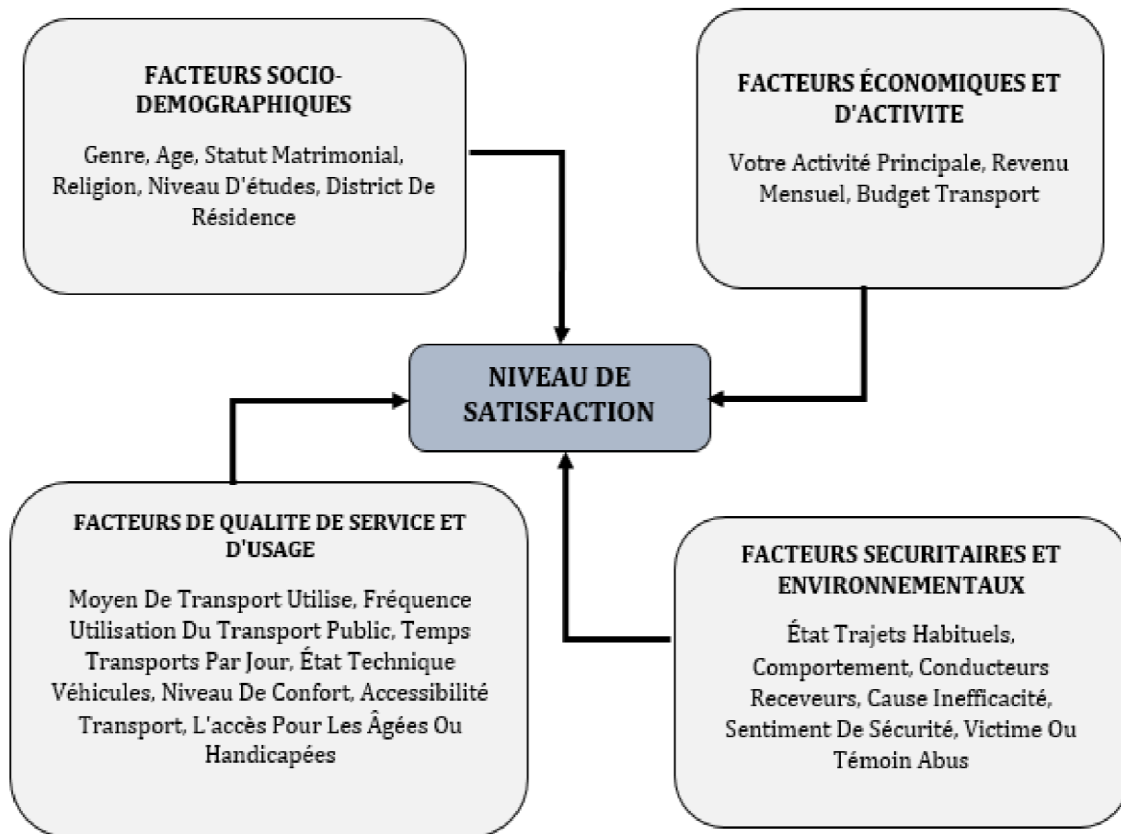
FACTEURS SOCIO-DEMOGRAPHIQUES

Genre, Age, Statut Matrimonial, Religion, Niveau D'études, District De Résidence

FACTEURS ÉCONOMIQUES ET D'ACTIVITE

Votre Activité Principale, Revenu Mensuel, Budget Transport

NIVEAU DE SATISFACTION

FACTEURS DE QUALITE DE SERVICE ET D'USAGE

Moyen De Transport Utilise, Fréquence Utilisation Du Transport Public, Temps Transports Par Jour, État Technique Véhicules, Niveau De Confort, Accessibilité Transport, L'accès Pour Les Âgées Ou Handicapées

FACTEURS SECURITAIRES ET ENVIRONNEMENTAUX

État Trajets Habituels, Comportement, Conducteurs Receveurs, Cause Inefficacité, Sentiment De Sécurité, Victime Ou Témoin Abus